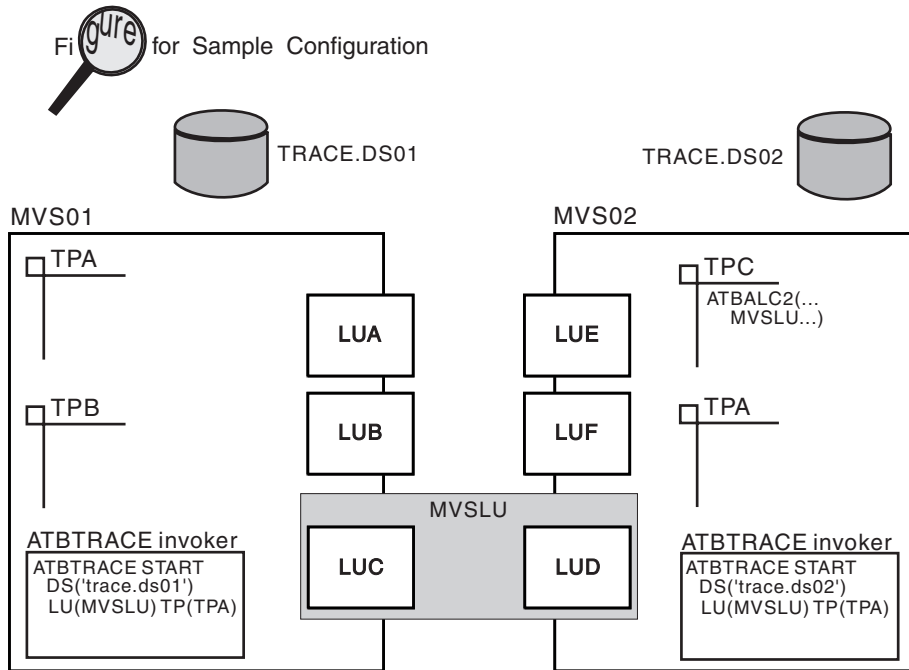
Figure for Sample Configuration

TRACE.DS01

TRACE.DS02

MVS01

MVS02

TPA

TPB

LUA

LUB

LUE

LUF

TPC
ATBALC2(...
MVSLU...)

TPA

MVSLU

LUC

LUD

ATBTRACE invoker
ATBTRACE START
DS('trace.ds01')
LU(MVSLU) TP(TPA)

ATBTRACE invoker
ATBTRACE START
DS('trace.ds02')
LU(MVSLU) TP(TPA)